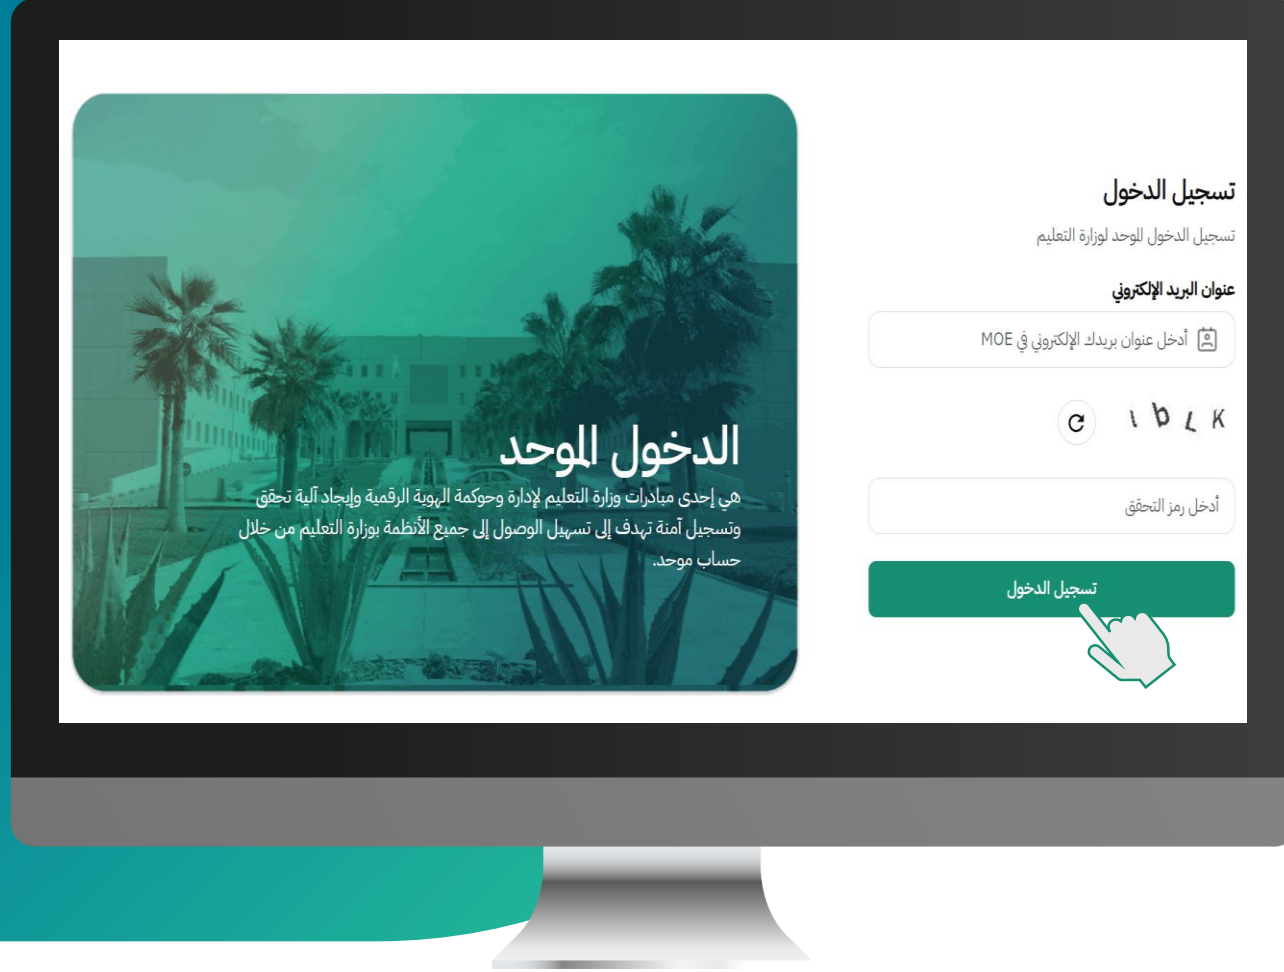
تسجيل الدخول

تسجيل الدخول الموحد لوزارة التعليم

عنوان البريد الإلكتروني

أدخل عنوان بريدك الإلكتروني في MOE

ı b L K

أدخل رمز التحقق

تسجيل الدخول

الدخول الموحد

هي إحدى مبادرات وزارة التعليم لإدارة وحوكمة الهوية الرقمية وإيجاد آلية تحقق وتسجيل آمنة تهدف إلى تسهيل الوصول إلى جميع الأنظمة بوزارة التعليم من خلال حساب موحد.